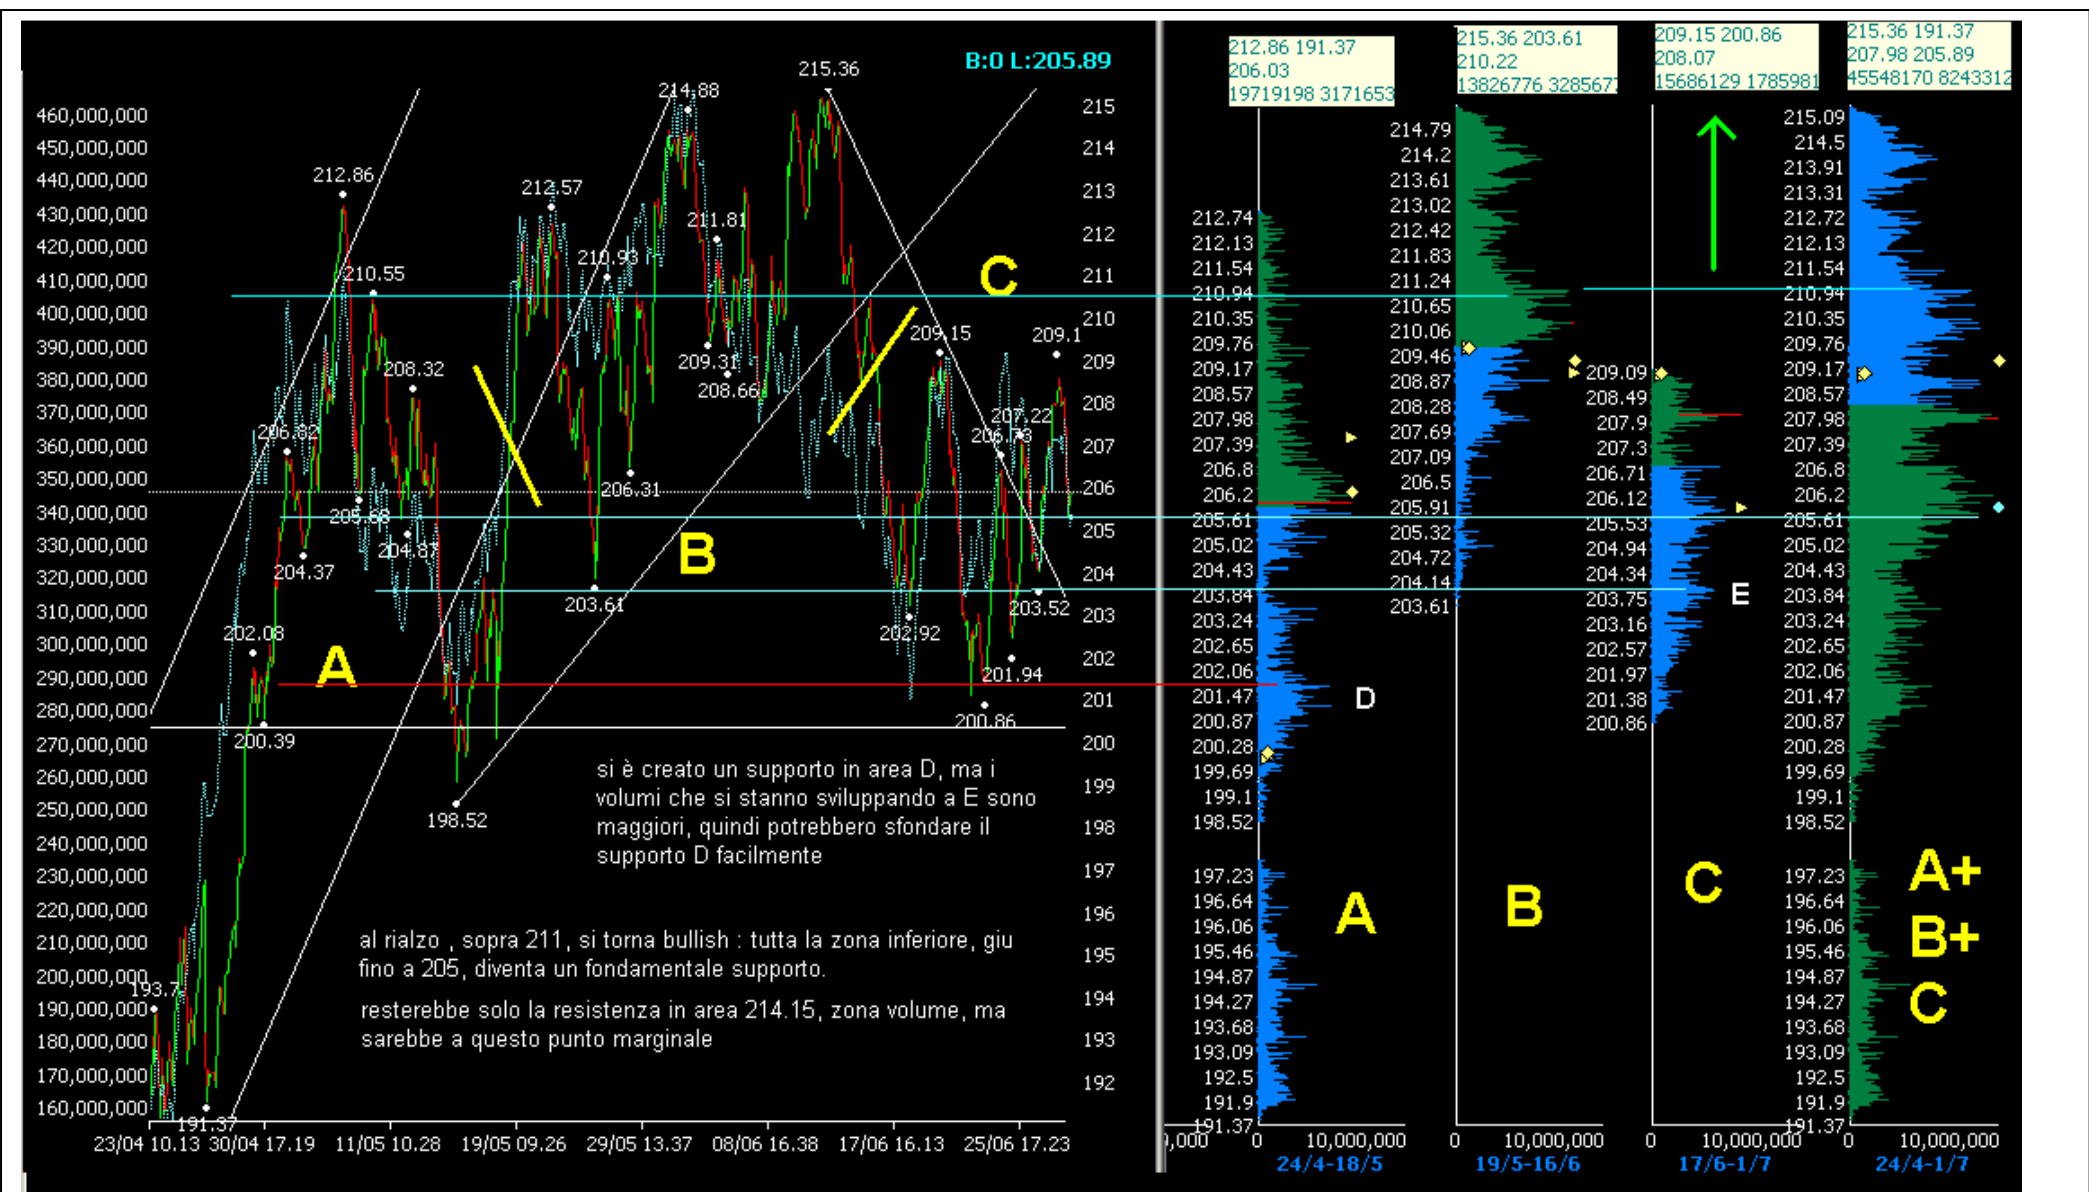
B:0 L:205.89

460,000,000
450,000,000
440,000,000
430,000,000
420,000,000
410,000,000
400,000,000
390,000,000
380,000,000
370,000,000
360,000,000
350,000,000
340,000,000
330,000,000
320,000,000
310,000,000
300,000,000
290,000,000
280,000,000
270,000,000
260,000,000
250,000,000
240,000,000
230,000,000
220,000,000
210,000,000
200,000,000
190,000,000
180,000,000
170,000,000
160,000,000

215 214 213 212 211 210 209 208 207 206 205 204 203 202 201 200 199 198 197 196 195 194 193 192

215.36 214.88 212.86 212.57 211.81 210.93 210.55 209.31 208.66 208.32 206.82 206.31 205.66 204.87 204.37 203.61 202.08 200.39 198.52 193.7 191.37 209.15 209.1 207.22 206.73 203.52 202.92 201.94 200.86

A B C

si è creato un supporto in area D, ma i volumi che si stanno sviluppando a E sono maggiori, quindi potrebbero sfondare il supporto D facilmente

al rialzo , sopra 211, si torna bullish : tutta la zona inferiore, giu fino a 205, diventa un fondamentale supporto.

resterebbe solo la resistenza in area 214.15, zona volume, ma sarebbe a questo punto marginale

23/04 10.13 30/04 17.19 11/05 10.28 19/05 09.26 29/05 13.37 08/06 16.38 17/06 16.13 25/06 17.23

212.86 191.37
206.03
19719198 3171653

215.36 203.61
210.22
13826776 3285677

209.15 200.86
208.07
15686129 1785981

215.36 191.37
207.98 205.89
45548170 8243312

212.74 212.13 211.54 210.94 210.35 209.76 209.17 208.57 207.98 207.39 206.8 206.2 205.61 205.02 204.43 203.84 203.24 202.65 202.06 201.47 200.87 200.28 199.69 199.1 198.52 197.23 196.64 196.06 195.46 194.87 194.27 193.68 193.09 192.5 191.9 191.37

214.79 214.2 213.61 213.02 212.42 211.83 211.24 210.65 210.06 209.46 208.87 208.28 207.69 207.09 206.5 205.91 205.32 204.72 204.14 203.61

209.09 208.49 207.9 207.3 206.71 206.12 205.53 204.94 204.34 203.75 203.16 202.57 201.97 201.38 200.86

215.09 214.5 213.91 213.31 212.72 212.13 211.54 210.94 210.35 209.76 209.17 208.57 207.98 207.39 206.8 206.2 205.61 205.02 204.43 203.84 203.24 202.65 202.06 201.47 200.87 200.28 199.69 199.1 198.52 197.23 196.64 196.06 195.46 194.87 194.27 193.68 193.09 192.5 191.9 191.37

D E

A B C A+ B+ C

0,000 0 10,000,000 0 10,000,000 0 10,000,000 0 10,000,000

24/4-18/5 19/5-16/6 17/6-1/7 24/4-1/7